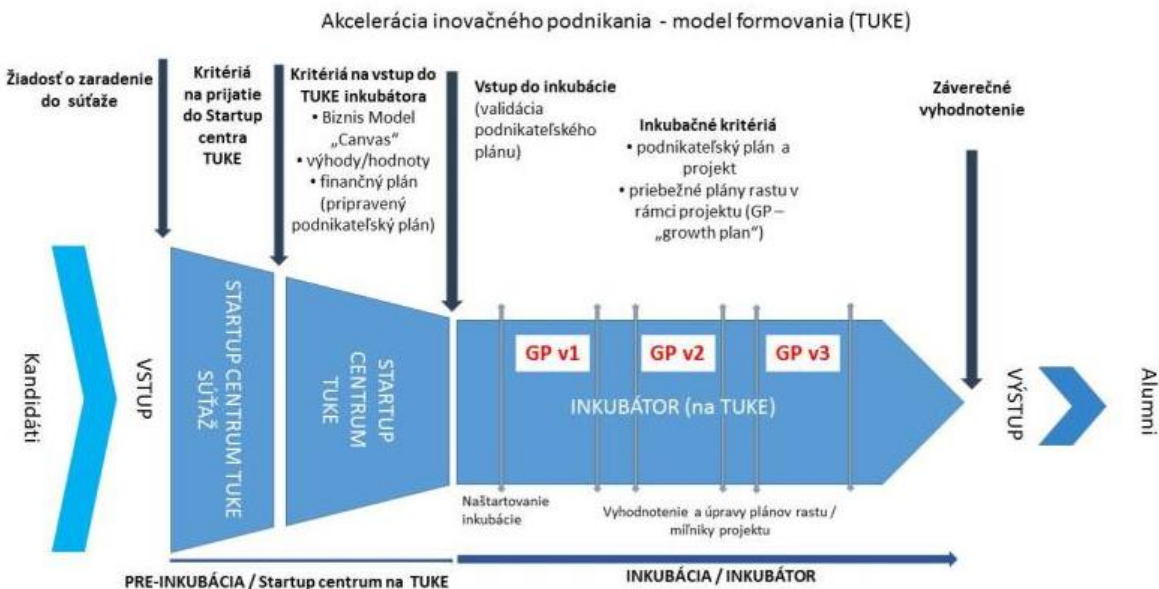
Akcelerácia inovačného podnikania - model formovania (TUKE)

Žiadosť o zaradenie do súťaže

Kritériá na prijatie do Startup centra TUKE

Kritériá na vstup do TUKE inkubátora
• Biznis Model „Canvas"
• výhody/hodnoty
• finančný plán (pripravený podnikateľský plán)

Vstup do inkubácie (validácia podnikateľského plánu)

Inkubačné kritériá
• podnikateľský plán a projekt
• priebežné plány rastu v rámci projektu (GP – „growth plan")

Záverečné vyhodnotenie

Kandidáti

VSTUP

STARTUP CENTRUM TUKE SÚŤAŽ

STARTUP CENTRUM TUKE

GP v1

GP v2

GP v3

INKUBÁTOR (na TUKE)

VÝSTUP

Alumni

Naštartovanie inkubácie

Vyhodnotenie a úpravy plánov rastu / míľniky projektu

PRE-INKUBÁCIA / Startup centrum na TUKE

INKUBÁCIA / INKUBÁTOR